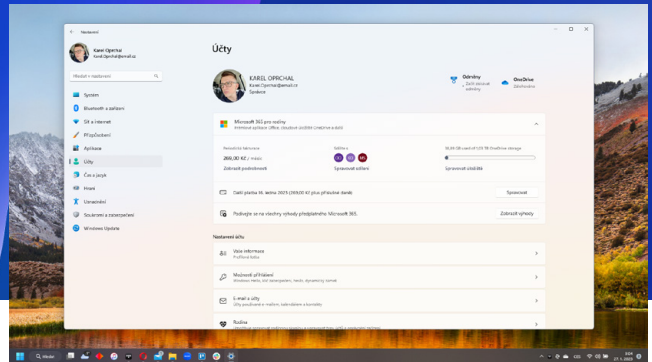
Nastavení

Karel Oprchal
Karel.Oprchal@email.cz

Hledat v nastavení

Systém
Bluetooth a zařízení
Síť a internet
Přizpůsobení
Aplikace
Účty
Čas a jazyk
Hraní
Usnadnění
Soukromí a zabezpečení
Windows Update

Účty

KAREL OPRCHAL
Karel.Oprchal@email.cz
Správce

Odměny
Další skrytné odměny

OneDrive
Zálohování

Microsoft 365 pro rodiny
Aktivované aplikace Office, cloudové úložiště Limit a další

Rodinné předplatné
269,00 Kč / měsíc
Zobrazit podrobnosti

Sdíleno
Spravovat sdílení

36,84 GB used of 1,00 TB OneDrive storage
Spravovat úložiště

Další platba 16. ledna 2025 (269,00 Kč plus příslušné daně)
Spravovat

Podívejte se na všechny výhody předplatného Microsoft 365.
Zobrazit výhody

Nastavení účtu

Vaše informace
Profilová fotka

Možnosti přihlášení
Windows Hello, klíč zabezpečení, heslo, dynamický zámek

E-mail a účty
Účty používané e-mailem, kalendářem a kontakty

Rodina
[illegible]

Hledat